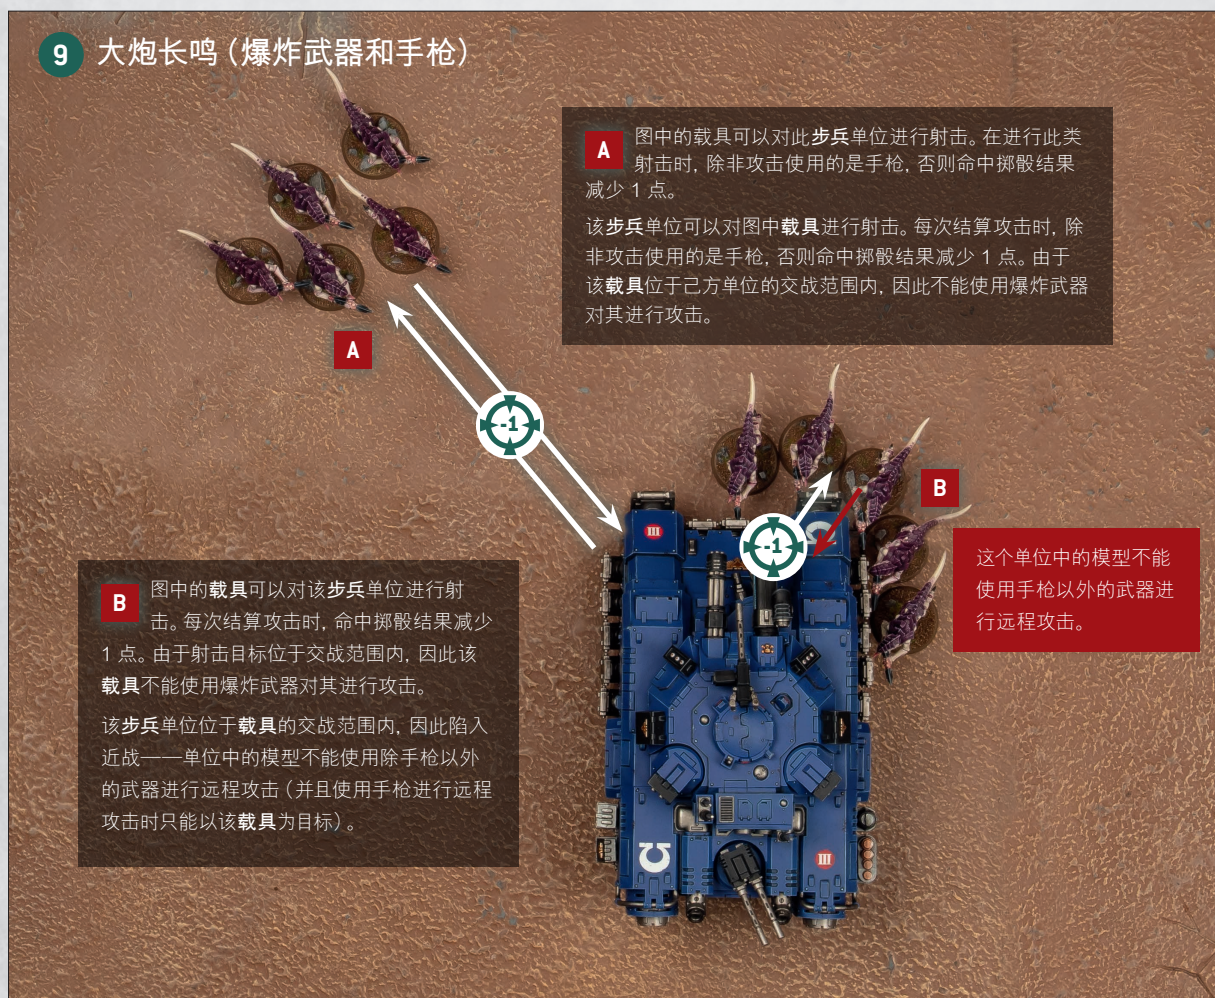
9 大炮长鸣（爆炸武器和手枪）

A 图中的载具可以对此步兵单位进行射击。在进行此类射击时，除非攻击使用的是手枪，否则命中掷骰结果减少 1 点。

该步兵单位可以对图中载具进行射击。每次结算攻击时，除非攻击使用的是手枪，否则命中掷骰结果减少 1 点。由于该载具位于己方单位的交战范围内，因此不能使用爆炸武器对其进行攻击。

A

-1

-1

B

这个单位中的模型不能使用手枪以外的武器进行远程攻击。

B 图中的载具可以对该步兵单位进行射击。每次结算攻击时，命中掷骰结果减少 1 点。由于射击目标位于交战范围内，因此该载具不能使用爆炸武器对其进行攻击。

该步兵单位位于载具的交战范围内，因此陷入近战——单位中的模型不能使用除手枪以外的武器进行远程攻击（并且使用手枪进行远程攻击时只能以该载具为目标）。